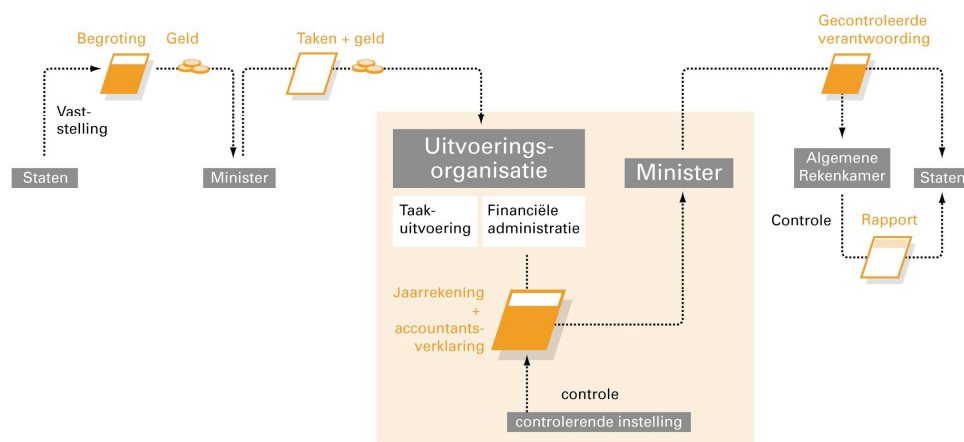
Begroting

Geld

Vaststelling

Staten

Minister

Taken + geld

Uitvoeringsorganisatie

Taakuitvoering

Financiële administratie

Jaarrekening + accountantsverklaring

controle

controlerende instelling

Minister

Gecontroleerde verantwoording

Algemene Rekenkamer

Staten

Controle

Rapport